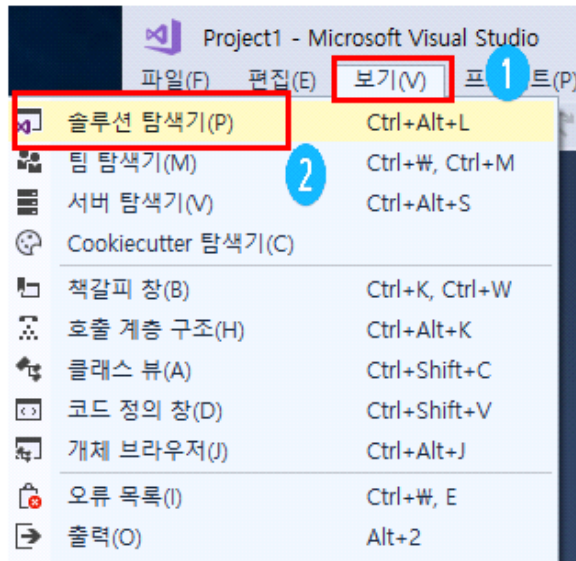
Project1 - Microsoft Visual Studio

파일(F) 편집(E) 보기(V) 1 프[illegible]트(P)

솔루션 탐색기(P) Ctrl+Alt+L
팀 탐색기(M) Ctrl+₩, Ctrl+M
2
서버 탐색기(V) Ctrl+Alt+S
Cookiecutter 탐색기(C)
책갈피 창(B) Ctrl+K, Ctrl+W
호출 계층 구조(H) Ctrl+Alt+K
클래스 뷰(A) Ctrl+Shift+C
코드 정의 창(D) Ctrl+Shift+V
개체 브라우저(J) Ctrl+Alt+J
오류 목록(I) Ctrl+₩, E
출력(O) Alt+2